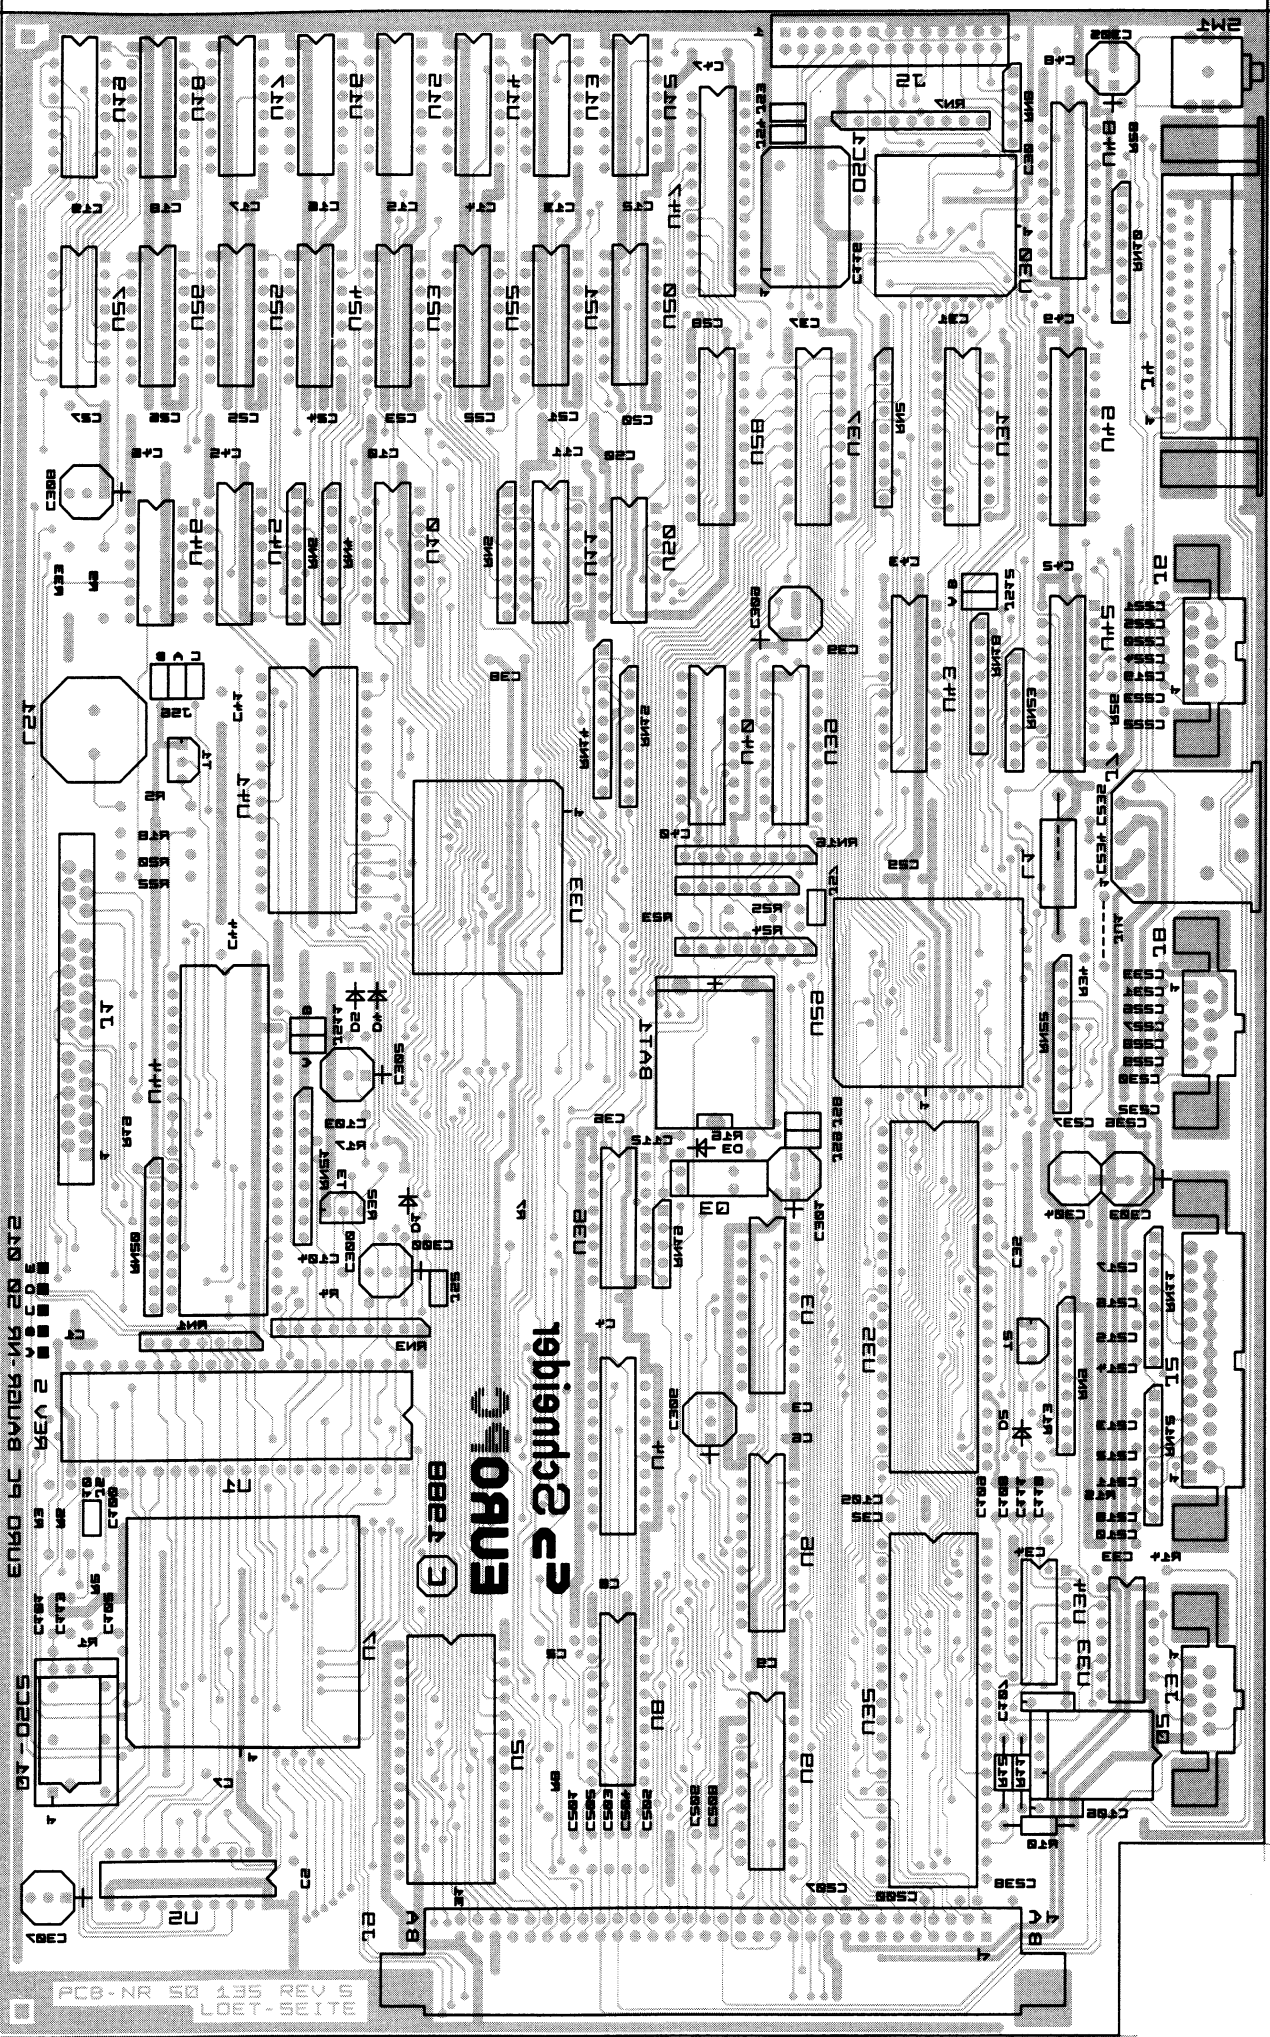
PCB-NR 50 135 REV 5
LOET-SEITE

EURO PC PLATINEN-NR 50 010
REV 5

EURO PC
Schneider
C 1988

U1
U2
U3
U4
U5
U6
U8
U9
U14
U15
U16
U17
U18
U19
U20
U21
U22
U23
U24
U25
U26
U27
U28
U30
U31
U32
U33
U35
U36
U37
U38
U39
U40
U41
U42
U43
U44
U45
U46
U47
U48
U49
U50
U51
U52

J1
J2
J3
J4
J5
J6
J7
J8
J9

OSC1
OSC2
Q1 - OSC2
BATT1
L1
L2
SW1
Q2
Q3
T1
T2
T3
D1
D2
D3
D4
D5
D6

RN1
RN2
RN3
RN4
RN5
RN6
RN7
RN8
RN9
RN10
RN11
RN12
RN13
RN14
RN15
RN16
RN17

C1
C2
C3
C4
C5
C6
C7
C8
C9
C10
C20
C21
C22
C23
C24
C25
C26
C27
C28
C29
C30
C32
C33
C34
C35
C36
C37
C38
C39
C40
C41
C42
C43
C44
C45
C46
C47
C48
C49
C301
C302
C303
C304
C305
C306
C307
C308
C309
C310
C311
C312
C313
C314
C315
C316
C317
C318
C319
C320
C321
C322
C323
C324
C325
C326
C327
C328
C329
C330
C331
C332
C333
C334
C335
C336
C337
C338
C339
C340
C341
C342
C343
C344
C345
C346
C347
C348
C349

R1
R2
R3
R4
R5
R6
R7
R8
R9
R10
R11
R12
R13
R14
R15
R16
R17
R18
R19
R20
R21
R22
R23
R24
R25

JP1
JP2
JP3
JP4
JP5
JP6
JP7

A1
B1
A31
B31